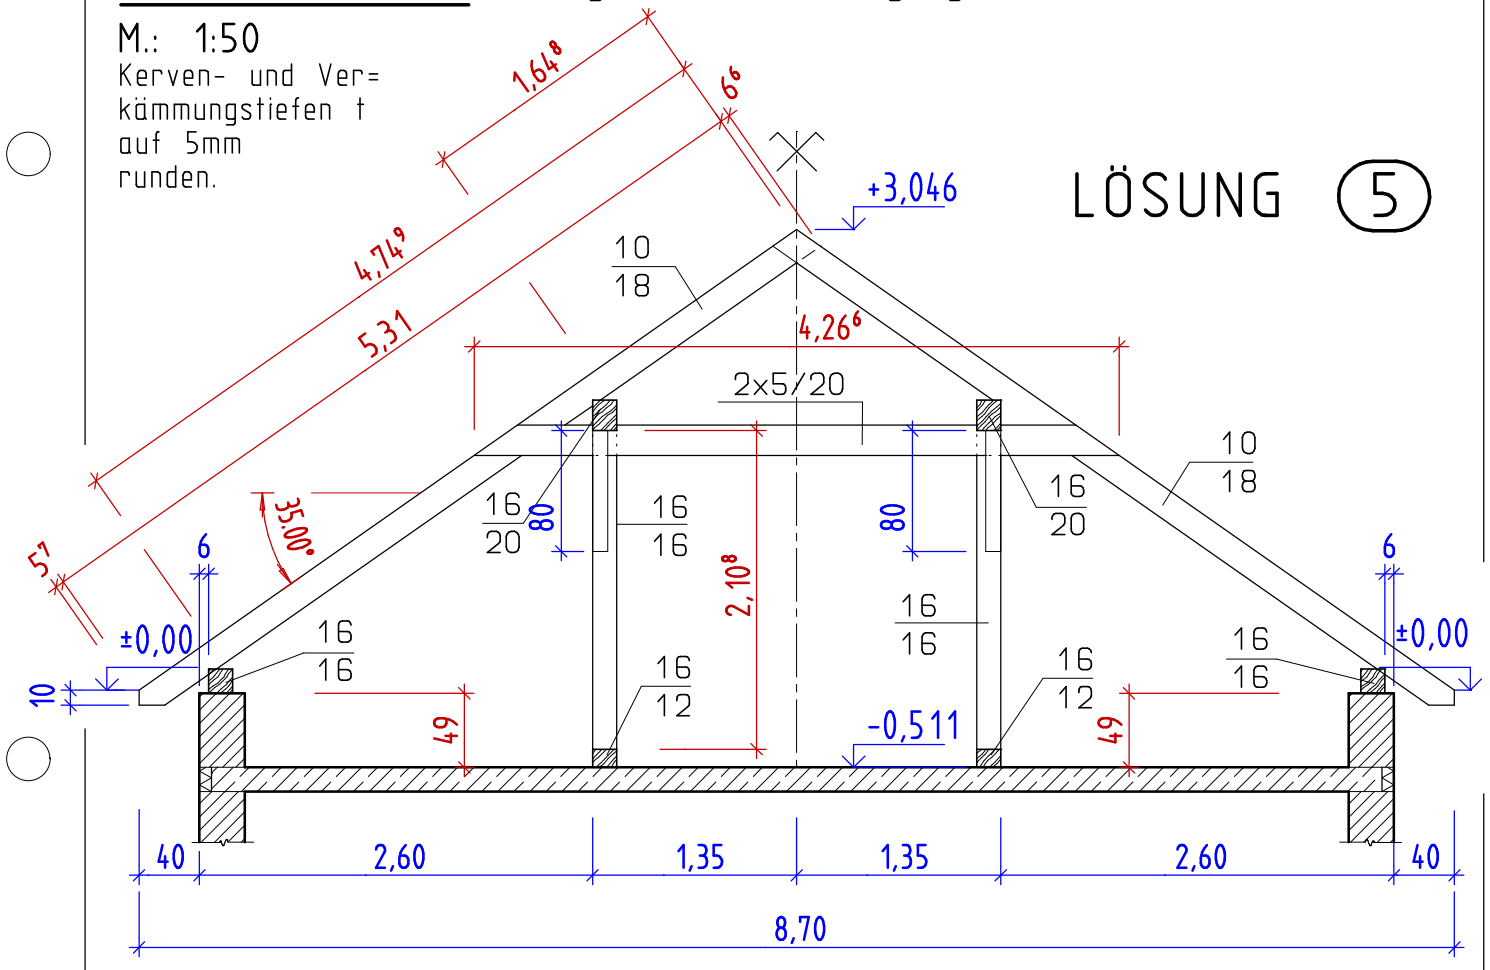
M.: 1:50
Kerven- und Ver=kämmungstiefen t auf 5mm runden.

LÖSUNG 5

$1,64^8$
$6^6$
$4,74^9$
5,31
$5^7$
+3,046
$\frac{10}{18}$
$4,26^6$
2x5/20
$\frac{10}{18}$
35.00°
$\frac{16}{20}$
80
$\frac{16}{16}$
80
$\frac{16}{20}$
6
±0,00
$2,10^8$
$\frac{16}{16}$
6
±0,00
10
$\frac{16}{16}$
$\frac{16}{12}$
$\frac{16}{12}$
$\frac{16}{16}$
49
-0,511
49
40
2,60
1,35
1,35
2,60
40
8,70